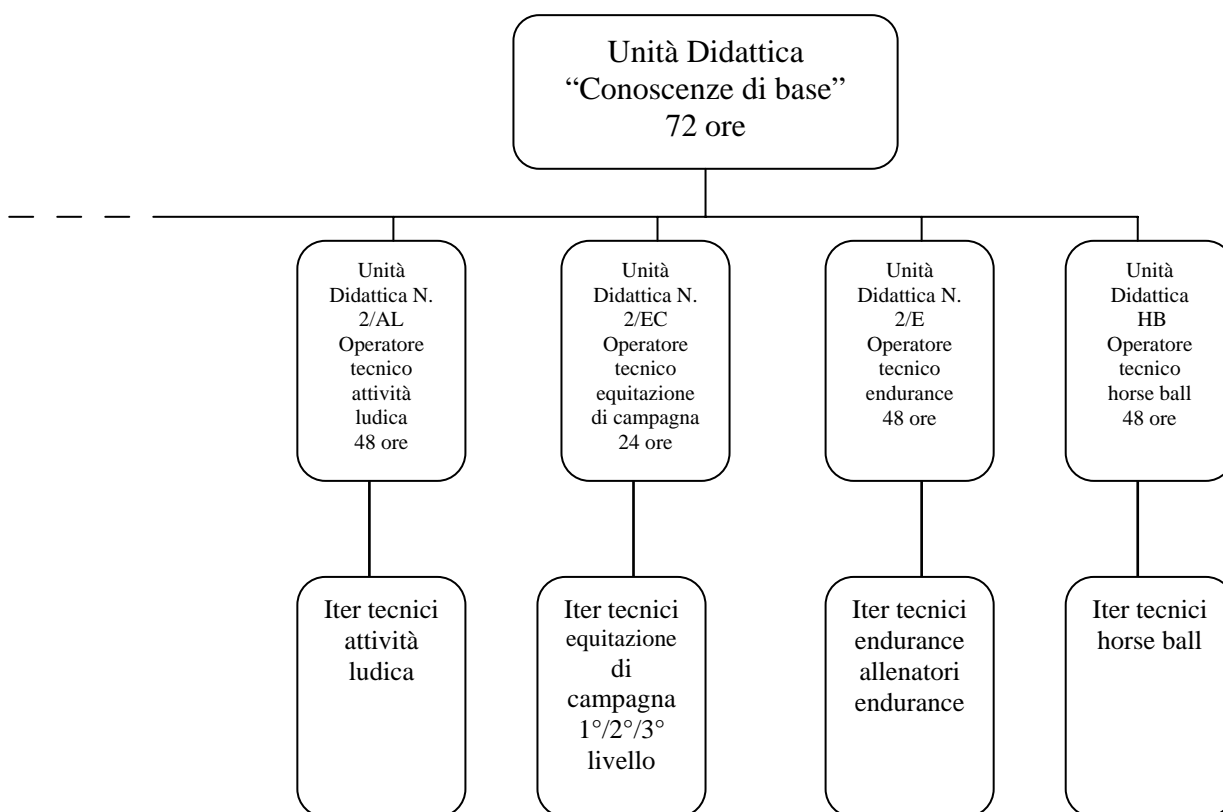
Unità Didattica
"Conoscenze di base"
72 ore

Unità Didattica N. 2/AL Operatore tecnico attività ludica 48 ore

Unità Didattica N. 2/EC Operatore tecnico equitazione di campagna 24 ore

Unità Didattica N. 2/E Operatore tecnico endurance 48 ore

Unità Didattica HB Operatore tecnico horse ball 48 ore

Iter tecnici attività ludica

Iter tecnici equitazione di campagna 1°/2°/3° livello

Iter tecnici endurance allenatori endurance

Iter tecnici horse ball